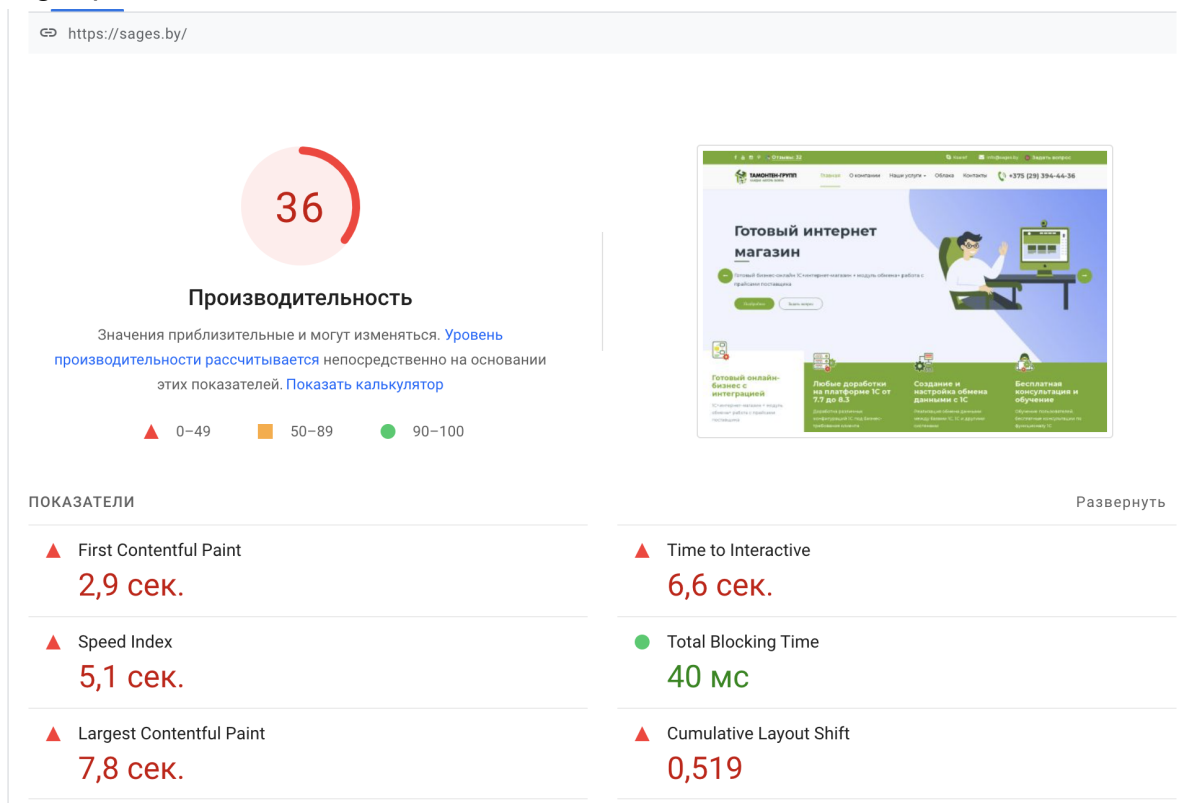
https://sages.by/

36

Производительность

Значения приблизительные и могут изменяться. Уровень производительности рассчитывается непосредственно на основании этих показателей. Показать калькулятор

0–49 50–89 90–100

Отзывы: 32

ТАМОНТЕН-ГРУПП

Главная О компании Наши услуги Облака Контакты +375 (29) 394-44-36

Готовый интернет магазин

Готовый бизнес онлайн 1С+интернет магазин + модуль обмена+ работа с прайсами поставщика

Готовый онлайн-бизнес с интеграцией

Любые доработки на платформе 1С от 7.7 до 8.3

Создание и настройка обмена данными с 1С

Бесплатная консультация и обучение

ПОКАЗАТЕЛИ

Развернуть

First Contentful Paint
2,9 сек.

Time to Interactive
6,6 сек.

Speed Index
5,1 сек.

Total Blocking Time
40 мс

Largest Contentful Paint
7,8 сек.

Cumulative Layout Shift
0,519